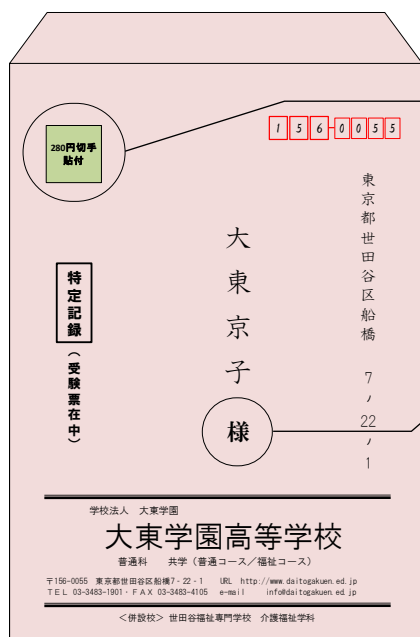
280円切手
貼付

1 5 6 - 0 0 5 5

東京都世田谷区船橋 7 ノ 22 ノ 1

大東京子

様

特定記録

（受験票在中）

学校法人　大東学園

大東学園高等学校

普通科　共学（普通コース／福祉コース）

〒156-0055　東京都世田谷区船橋7-22-1　URL　http://www.daitogakuen.ed.jp
ＴＥＬ　03-3483-1901・ＦＡＸ　03-3483-4105　e-mail　info@daitogakuen.ed.jp

＜併設校＞ 世田谷福祉専門学校　介護福祉学科